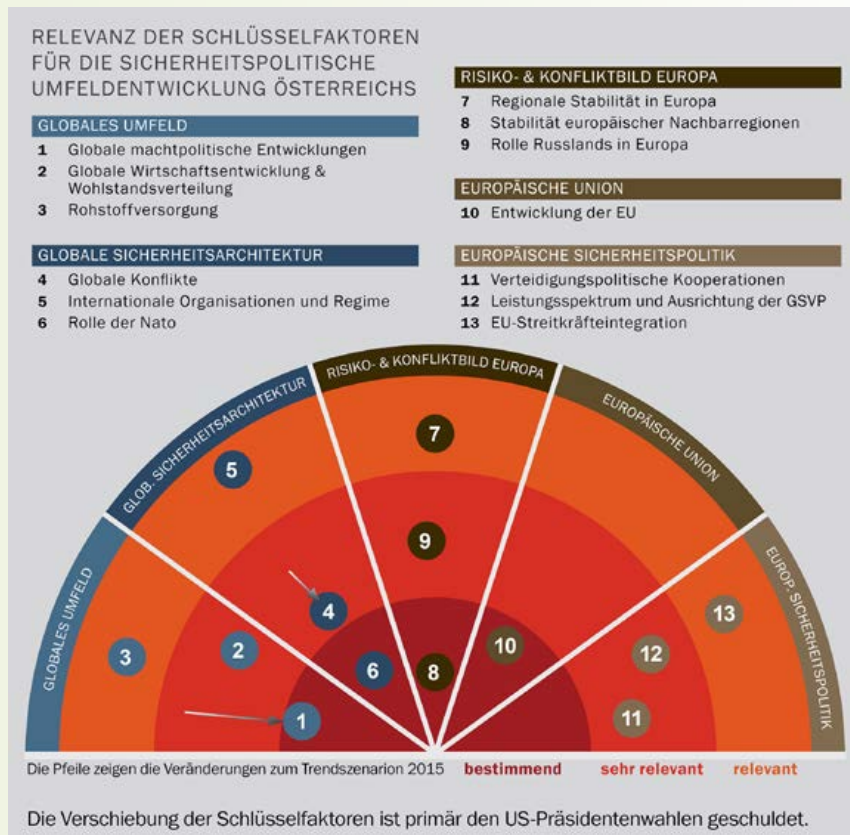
RELEVANZ DER SCHLÜSSELFAKTOREN FÜR DIE SICHERHEITSPOLITISCHE UMFELDENTWICKLUNG ÖSTERREICHS

GLOBALES UMFELD
1 Globale machtpolitische Entwicklungen
2 Globale Wirtschaftsentwicklung & Wohlstandsverteilung
3 Rohstoffversorgung

GLOBALE SICHERHEITSARCHITEKTUR
4 Globale Konflikte
5 Internationale Organisationen und Regime
6 Rolle der Nato

RISIKO- & KONFLIKTBILD EUROPA
7 Regionale Stabilität in Europa
8 Stabilität europäischer Nachbarregionen
9 Rolle Russlands in Europa

EUROPÄISCHE UNION
10 Entwicklung der EU

EUROPÄISCHE SICHERHEITSPOLITIK
11 Verteidigungspolitische Kooperationen
12 Leistungsspektrum und Ausrichtung der GSVP
13 EU-Streitkräfteintegration

GLOBALES UMFELD
GLOB. SICHERHEITSARCHITEKTUR
RISIKO- & KONFLIKTBILD EUROPA
EUROPÄISCHE UNION
EUROP. SICHERHEITSPOLITIK

5
7
9
4
3
2
6
8
10
13
12
1
11

Die Pfeile zeigen die Veränderungen zum Trendszenarion 2015 bestimmend sehr relevant relevant

Die Verschiebung der Schlüsselfaktoren ist primär den US-Präsidentenwahlen geschuldet.